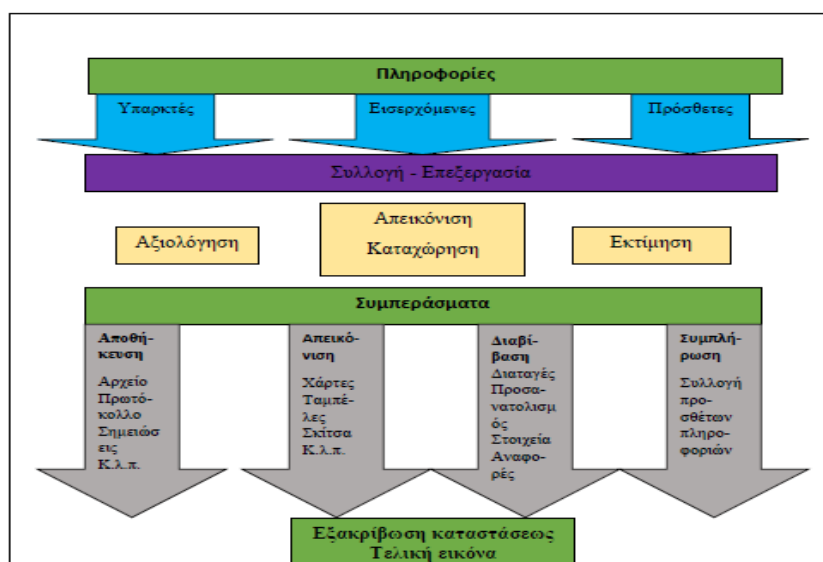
Πληροφορίες

Υπαρκτές

Εισερχόμενες

Πρόσθετες

Συλλογή - Επεξεργασία

Αξιολόγηση

Απεικόνιση Καταχώρηση

Εκτίμηση

Συμπεράσματα

Αποθήκευση
Αρχείο Πρωτόκολλο Σημειώσεις Κ.λ.π.

Απεικόνιση
Χάρτες Ταμπέλες Σκίτσα Κ.λ.π.

Διαβίβαση
Διαταγές Προσανατολισμός Στοιχεία Αναφορές

Συμπλήρωση
Συλλογή προσθέτων πληροφοριών

Εξακρίβωση καταστάσεως
Τελική εικόνα